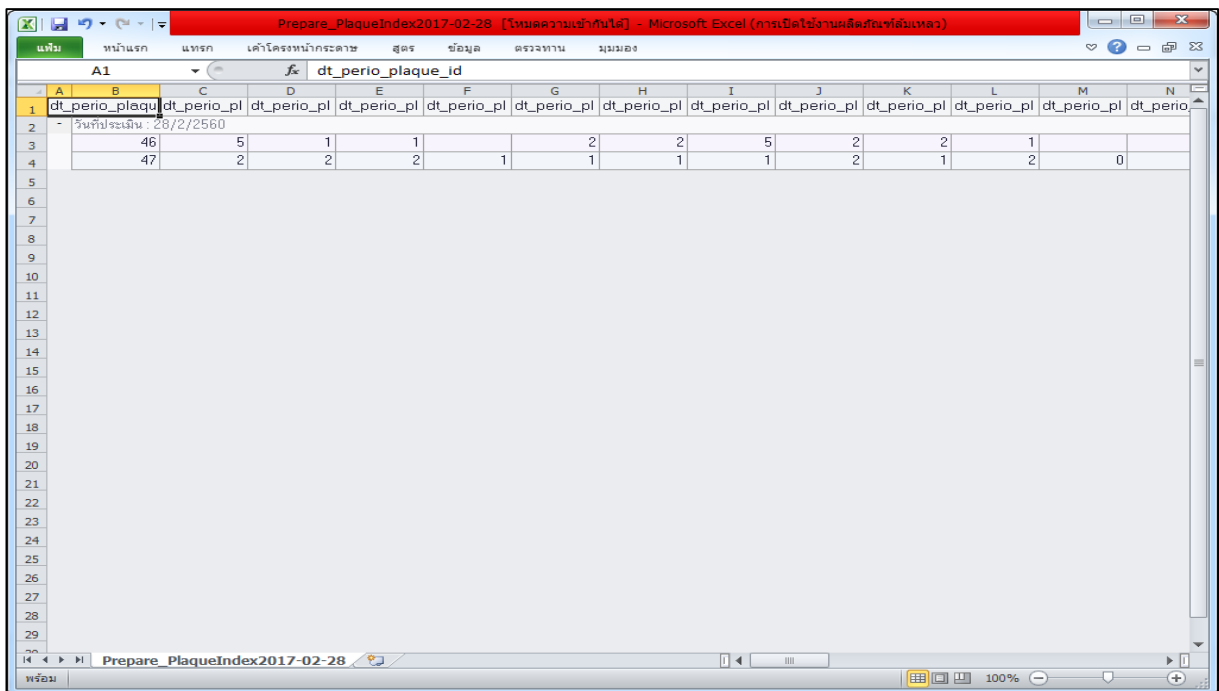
Prepare_PlaqueIndex2017-02-28 [โหมดความเข้ากันได้] - Microsoft Excel (การเปิดใช้งานผลิตภัณฑ์ล้มเหลว)

แฟ้ม หน้าแรก แทรก เค้าโครงหน้ากระดาษ สูตร ข้อมูล ตรวจทาน มุมมอง

A1 $f_x$ dt_perio_plaque_id

| | A | B | C | D | E | F | G | H | I | J | K | L | M | N |
|---|---|---|---|---|---|---|---|---|---|---|---|---|---|---|
| 1 | | dt_perio_plaqu | dt_perio_pl | dt_perio_pl | dt_perio_pl | dt_perio_pl | dt_perio_pl | dt_perio_pl | dt_perio_pl | dt_perio_pl | dt_perio_pl | dt_perio_pl | dt_perio_pl | dt_perio |
| 2 | - | วันที่ประเมิน : 28/2/2560 | | | | | | | | | | | | |
| 3 | | 46 | 5 | 1 | 1 | | 2 | 2 | 5 | 2 | 2 | 1 | | |
| 4 | | 47 | 2 | 2 | 2 | 1 | 1 | 1 | 1 | 2 | 1 | 2 | 0 | |
| 5 | | | | | | | | | | | | | | |
| 6 | | | | | | | | | | | | | | |
| 7 | | | | | | | | | | | | | | |
| 8 | | | | | | | | | | | | | | |
| 9 | | | | | | | | | | | | | | |
| 10 | | | | | | | | | | | | | | |
| 11 | | | | | | | | | | | | | | |
| 12 | | | | | | | | | | | | | | |
| 13 | | | | | | | | | | | | | | |
| 14 | | | | | | | | | | | | | | |
| 15 | | | | | | | | | | | | | | |
| 16 | | | | | | | | | | | | | | |
| 17 | | | | | | | | | | | | | | |
| 18 | | | | | | | | | | | | | | |
| 19 | | | | | | | | | | | | | | |
| 20 | | | | | | | | | | | | | | |
| 21 | | | | | | | | | | | | | | |
| 22 | | | | | | | | | | | | | | |
| 23 | | | | | | | | | | | | | | |
| 24 | | | | | | | | | | | | | | |
| 25 | | | | | | | | | | | | | | |
| 26 | | | | | | | | | | | | | | |
| 27 | | | | | | | | | | | | | | |
| 28 | | | | | | | | | | | | | | |
| 29 | | | | | | | | | | | | | | |

Prepare_PlaqueIndex2017-02-28

พร้อม 100%